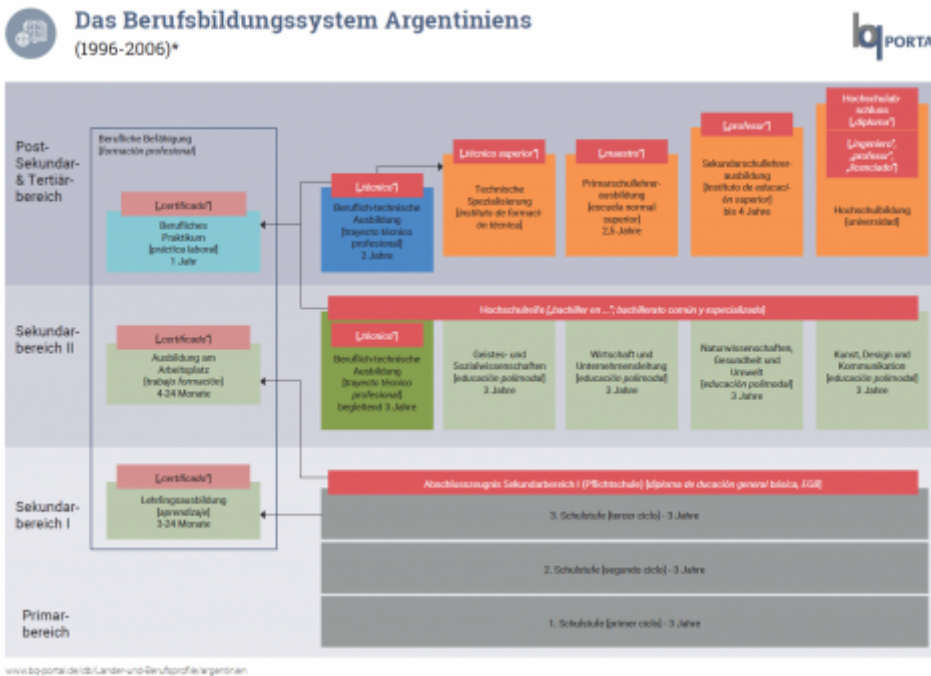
Das Berufsbildungssystem Argentiniens
(1996-2006)*

bq PORTAL

Post-Sekundar- & Tertiärbereich

Sekundarbereich II

Sekundarbereich I

Primarbereich

Berufliche Befähigung [formación profesional]

[„certificado"]
Berufliches Praktikum [práctica laboral] 1 Jahr

[„certificado"]
Ausbildung am Arbeitsplatz [trabajo formación] 4-24 Monate

[„certificado"]
Lehrlingsausbildung [aprendizaje] 3-24 Monate

[„técnico"]
Beruflich-technische Ausbildung [trayecto técnico profesional] 2 Jahre

[„técnico superior"]
Technische Spezialisierung [instituto de formación técnica]

[„maestro"]
Primarschullehrerausbildung [escuela normal superior] 2,5 Jahre

[„profesor"]
Sekundarschullehrerausbildung [instituto de educación superior] bis 4 Jahre

Hochschulabschluss [„diploma"]
[„ingeniero", „profesor", „licenciado"]
Hochschulbildung [universidad]

Hochschulreife [„bachiller en ..."; bachillerato común y especializado]

[„técnico"]
Beruflich-technische Ausbildung [trayecto técnico profesional] begleitend 3 Jahre

Geistes- und Sozialwissenschaften [educación polimodal] 3 Jahre

Wirtschaft und Unternehmensleitung [educación polimodal] 3 Jahre

Naturwissenschaften, Gesundheit und Umwelt [educación polimodal] 3 Jahre

Kunst, Design und Kommunikation [educación polimodal] 3 Jahre

Abschlusszeugnis Sekundarbereich I (Pflichtschule) [diploma de ducación general básica, EGB]

3. Schulstufe [tercer ciclo] - 3 Jahre

2. Schulstufe [segundo ciclo] - 3 Jahre

1. Schulstufe [primer ciclo] - 3 Jahre

www.bq-portal.de/db/Länder-und-Berufsprofile/argentinien